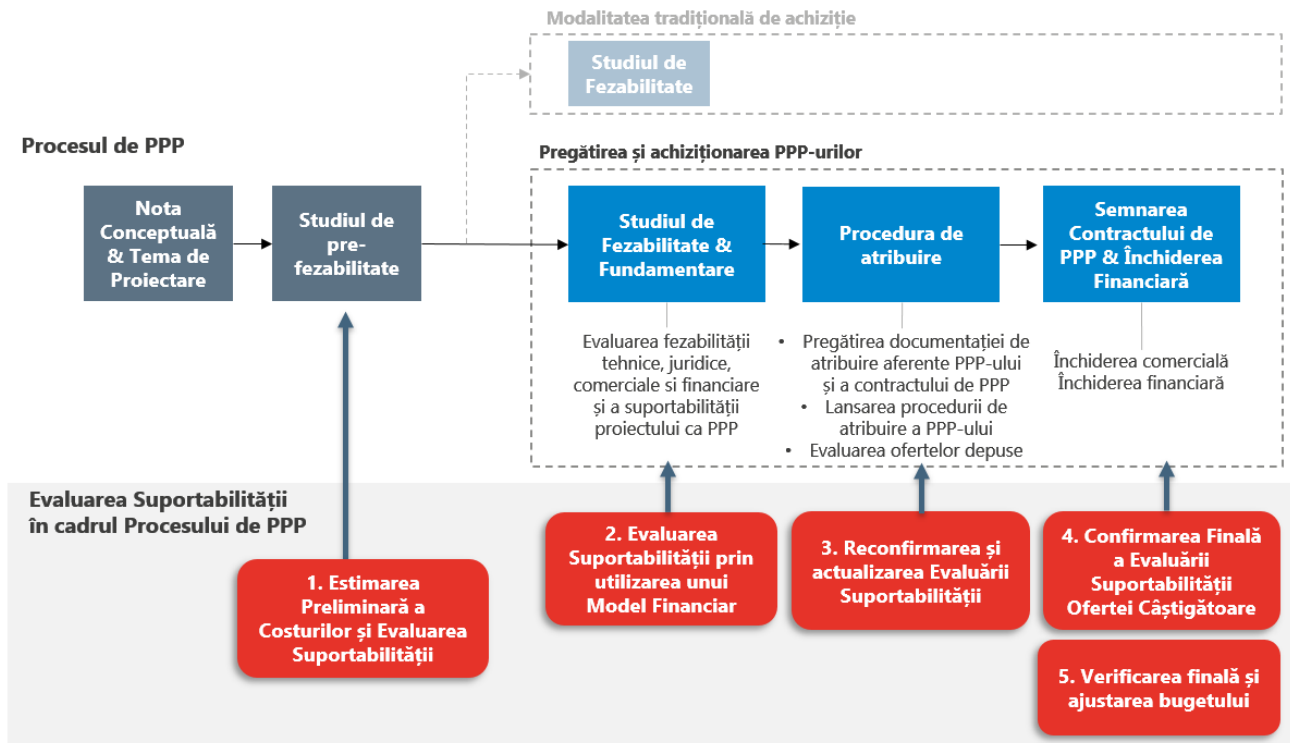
Modalitatea tradițională de achiziție

Studiul de Fezabilitate

Procesul de PPP

Pregătirea și achiziționarea PPP-urilor

Nota Conceptuală & Tema de Proiectare

Studiul de pre-fezabilitate

Studiul de Fezabilitate & Fundamentare

Procedura de atribuire

Semnarea Contractului de PPP & Închiderea Financiară

Evaluarea fezabilității tehnice, juridice, comerciale si financiare și a suportabilității proiectului ca PPP

• Pregătirea documentației de atribuire aferente PPP-ului și a contractului de PPP
• Lansarea procedurii de atribuire a PPP-ului
• Evaluarea ofertelor depuse

Închiderea comercială
Închiderea financiară

Evaluarea Suportabilității în cadrul Procesului de PPP

1. Estimarea Preliminară a Costurilor și Evaluarea Suportabilității

2. Evaluarea Suportabilității prin utilizarea unui Model Financiar

3. Reconfirmarea și actualizarea Evaluării Suportabilității

4. Confirmarea Finală a Evaluării Suportabilității Ofertei Câștigătoare

5. Verificarea finală și ajustarea bugetului